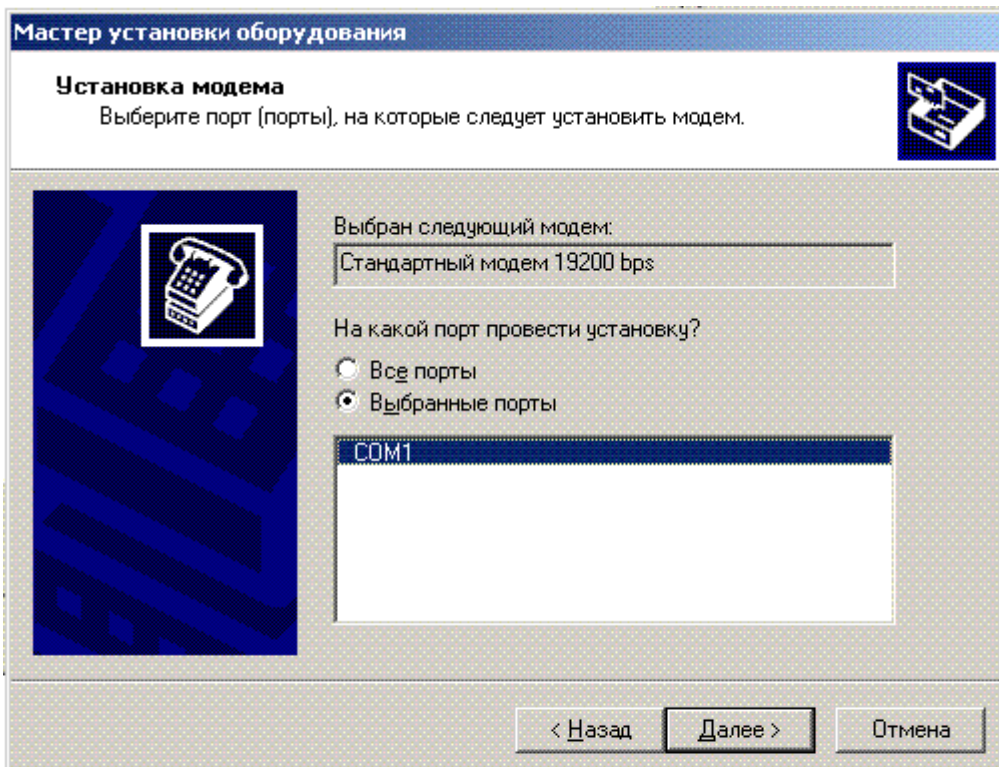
Мастер установки оборудования

Установка модема
Выберите порт (порты), на которые следует установить модем.

Выбран следующий модем:
Стандартный модем 19200 bps

На какой порт провести установку?
Все порты
Выбранные порты

COM1

< Назад
Далее >
Отмена